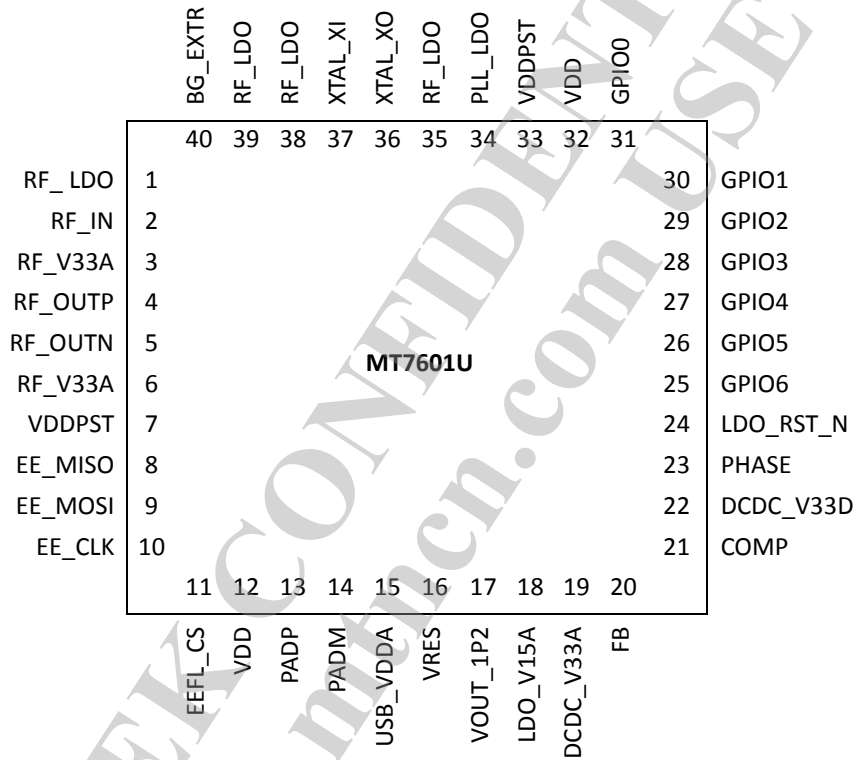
BG_EXTR RF_LDO RF_LDO XTAL_XI XTAL_XO RF_LDO PLL_LDO VDDPST VDD GPIO0

40 39 38 37 36 35 34 33 32 31

RF_ LDO 1
RF_IN 2
RF_V33A 3
RF_OUTP 4
RF_OUTN 5
RF_V33A 6
VDDPST 7
EE_MISO 8
EE_MOSI 9
EE_CLK 10

MT7601U

30 GPIO1
29 GPIO2
28 GPIO3
27 GPIO4
26 GPIO5
25 GPIO6
24 LDO_RST_N
23 PHASE
22 DCDC_V33D
21 COMP

11 12 13 14 15 16 17 18 19 20

EEFL_CS VDD PADP PADM USB_VDDA VRES VOUT_1P2 LDO_V15A DCDC_V33A FB

CONFIDENTIAL USE
mtkcn.com